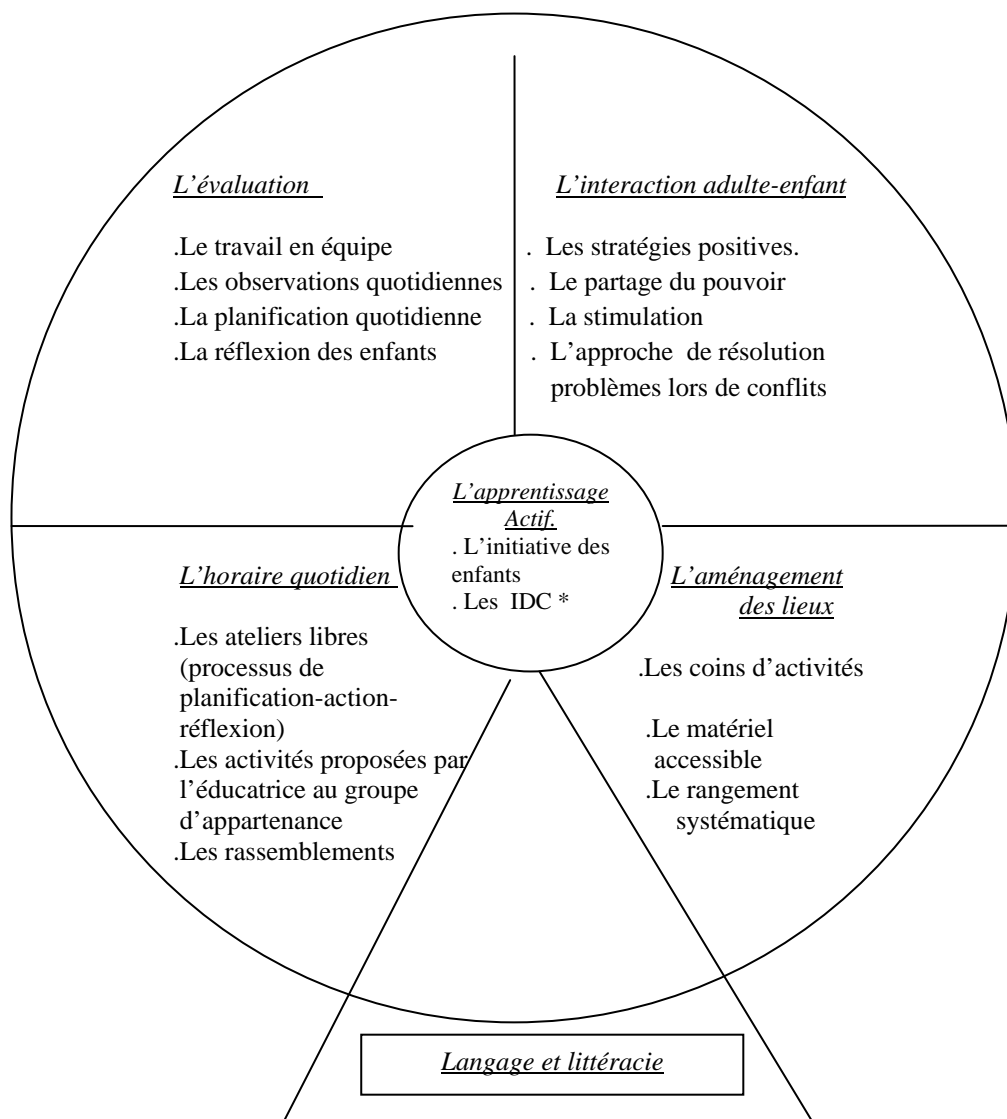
L'évaluation

.Le travail en équipe
.Les observations quotidiennes
.La planification quotidienne
.La réflexion des enfants

L'interaction adulte-enfant

. Les stratégies positives.
. Le partage du pouvoir
. La stimulation
. L'approche de résolution problèmes lors de conflits

L'apprentissage Actif.
. L'initiative des enfants
. Les IDC *

L'horaire quotidien

.Les ateliers libres (processus de planification-action-réflexion)
.Les activités proposées par l'éducatrice au groupe d'appartenance
.Les rassemblements

L'aménagement des lieux

.Les coins d'activités

.Le matériel accessible
.Le rangement systématique

Langage et littéracie